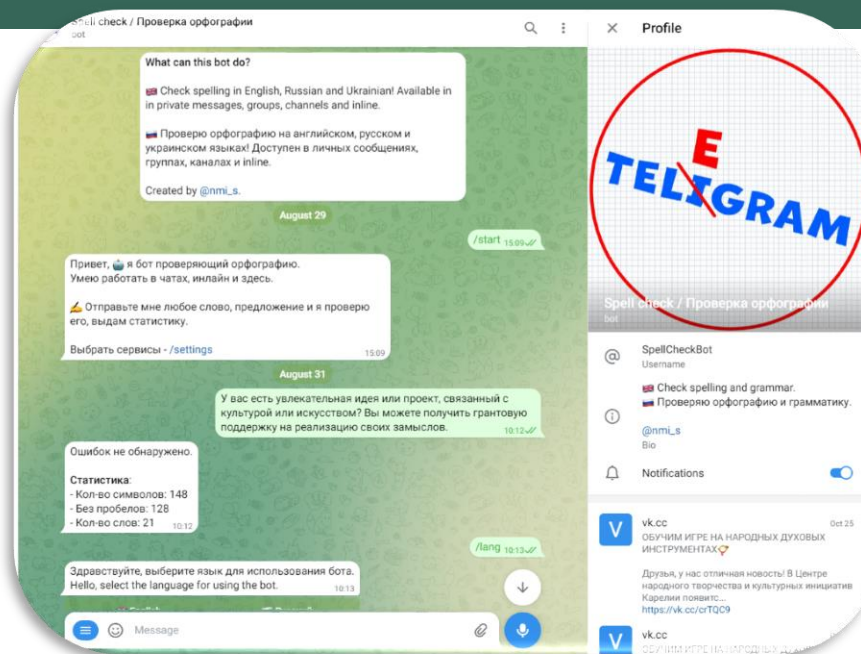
Spell check / Проверка орфографии
bot

What can this bot do?

🇬🇧 Check spelling in English, Russian and Ukrainian! Available in in private messages, groups, channels and inline.

🇷🇺 Проверю орфографию на английском, русском и украинском языках! Доступен в личных сообщениях, группах, каналах и inline.

Created by @nmi_s.

August 29

/start 15:09

Привет, 🤖 я бот проверяющий орфографию. Умею работать в чатах, инлайн и здесь.

✍️ Отправьте мне любое слово, предложение и я проверю его, выдам статистику.

Выбрать сервисы - /settings 15:09

August 31

У вас есть увлекательная идея или проект, связанный с культурой или искусством? Вы можете получить грантовую поддержку на реализацию своих замыслов. 10:12

Ошибок не обнаружено.

Статистика:
- Кол-во символов: 148
- Без пробелов: 128
- Кол-во слов: 21 10:12

/lang 10:13

Здравствуйте, выберите язык для использования бота.
Hello, select the language for using the bot. 10:13

Message

Profile

TELIGRAM
E

Spell check / Проверка орфографии
bot

SpellCheckBot
Username

🇬🇧 Check spelling and grammar.
🇷🇺 Проверяю орфографию и грамматику.

@nmi_s
Bio

Notifications

vk.cc
Oct 25
ОБУЧИМ ИГРЕ НА НАРОДНЫХ ДУХОВЫХ ИНСТРУМЕНТАХ

Друзья, у нас отличная новость! В Центре народного творчества и культурных инициатив Карелии появитс...
https://vk.cc/crTQC9

vk.cc
ОБУЧИМ ИГРЕ НА НАРОДНЫХ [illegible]